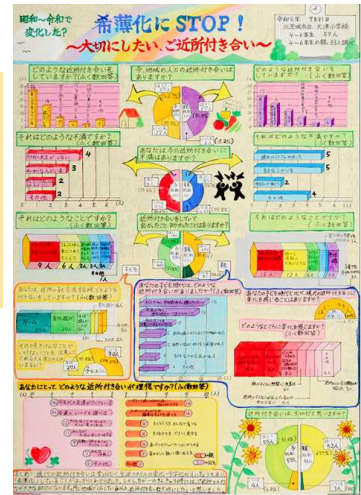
昭和～令和で変化した？

希薄化にSTOP！
～大切にしたい、ご近所付き合い～

令和5年 7月31日
比叡山高等学校 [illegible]
4-1年生 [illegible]
4-6年生の親 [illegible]

どのような近所付き合いをしていますか？（人）（複数回答）

今、地域の人との関係性はありますか？

あなたは、近所付き合いについて深く付き合っていますか？

それはどのような人で要ですか？

それはどのようなことですか？（複数回答）

あなたは、今の近所付き合いが不便に感じますか？

近所付き合いを通して良かったと思うことは何ですか？

それはどのようなことですか？（複数回答）

あなたは、近所の人に交流を深めたいと思いますか？

あなたは今、近所付き合いをどのようにしたいと思いますか？

あなたにとって近所付き合いとは何ですか？

あなたは近所付き合いで、自分とのつきあいやすさに関係することはありますか？

どのような近所付き合いの仕方がありますか？

あなたにとって、どのような近所付き合いが理想ですか？（複数回答）

近所付き合いは、大切だと思いますか？

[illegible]